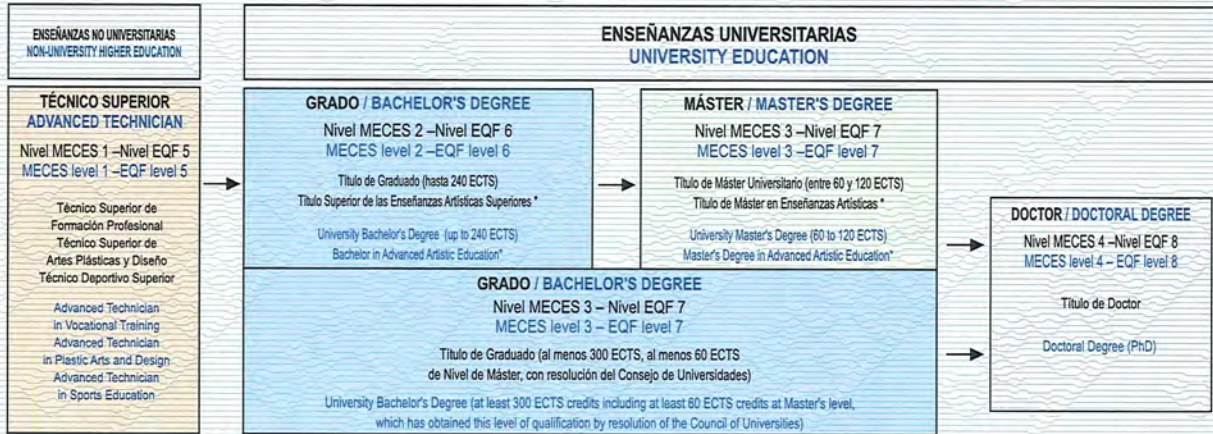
ENSEÑANZAS NO UNIVERSITARIAS
NON-UNIVERSITY HIGHER EDUCATION

ENSEÑANZAS UNIVERSITARIAS
UNIVERSITY EDUCATION

TÉCNICO SUPERIOR
ADVANCED TECHNICIAN

Nivel MECES 1 –Nivel EQF 5
MECES level 1 –EQF level 5

Técnico Superior de Formación Profesional
Técnico Superior de Artes Plásticas y Diseño
Técnico Deportivo Superior

Advanced Technician in Vocational Training
Advanced Technician in Plastic Arts and Design
Advanced Technician in Sports Education

GRADO / BACHELOR'S DEGREE
Nivel MECES 2 –Nivel EQF 6
MECES level 2 –EQF level 6

Título de Graduado (hasta 240 ECTS)
Título Superior de las Enseñanzas Artísticas Superiores *

University Bachelor's Degree (up to 240 ECTS)
Bachelor in Advanced Artistic Education*

MÁSTER / MASTER'S DEGREE
Nivel MECES 3 –Nivel EQF 7
MECES level 3 –EQF level 7

Título de Máster Universitario (entre 60 y 120 ECTS)
Título de Máster en Enseñanzas Artísticas *

University Master's Degree (60 to 120 ECTS)
Master's Degree in Advanced Artistic Education*

DOCTOR / DOCTORAL DEGREE
Nivel MECES 4 –Nivel EQF 8
MECES level 4 – EQF level 8

Título de Doctor

Doctoral Degree (PhD)

GRADO / BACHELOR'S DEGREE
Nivel MECES 3 – Nivel EQF 7
MECES level 3 – EQF level 7

Título de Graduado (al menos 300 ECTS, al menos 60 ECTS de Nivel de Máster, con resolución del Consejo de Universidades)

University Bachelor's Degree (at least 300 ECTS credits including at least 60 ECTS credits at Master's level, which has obtained this level of qualification by resolution of the Council of Universities)